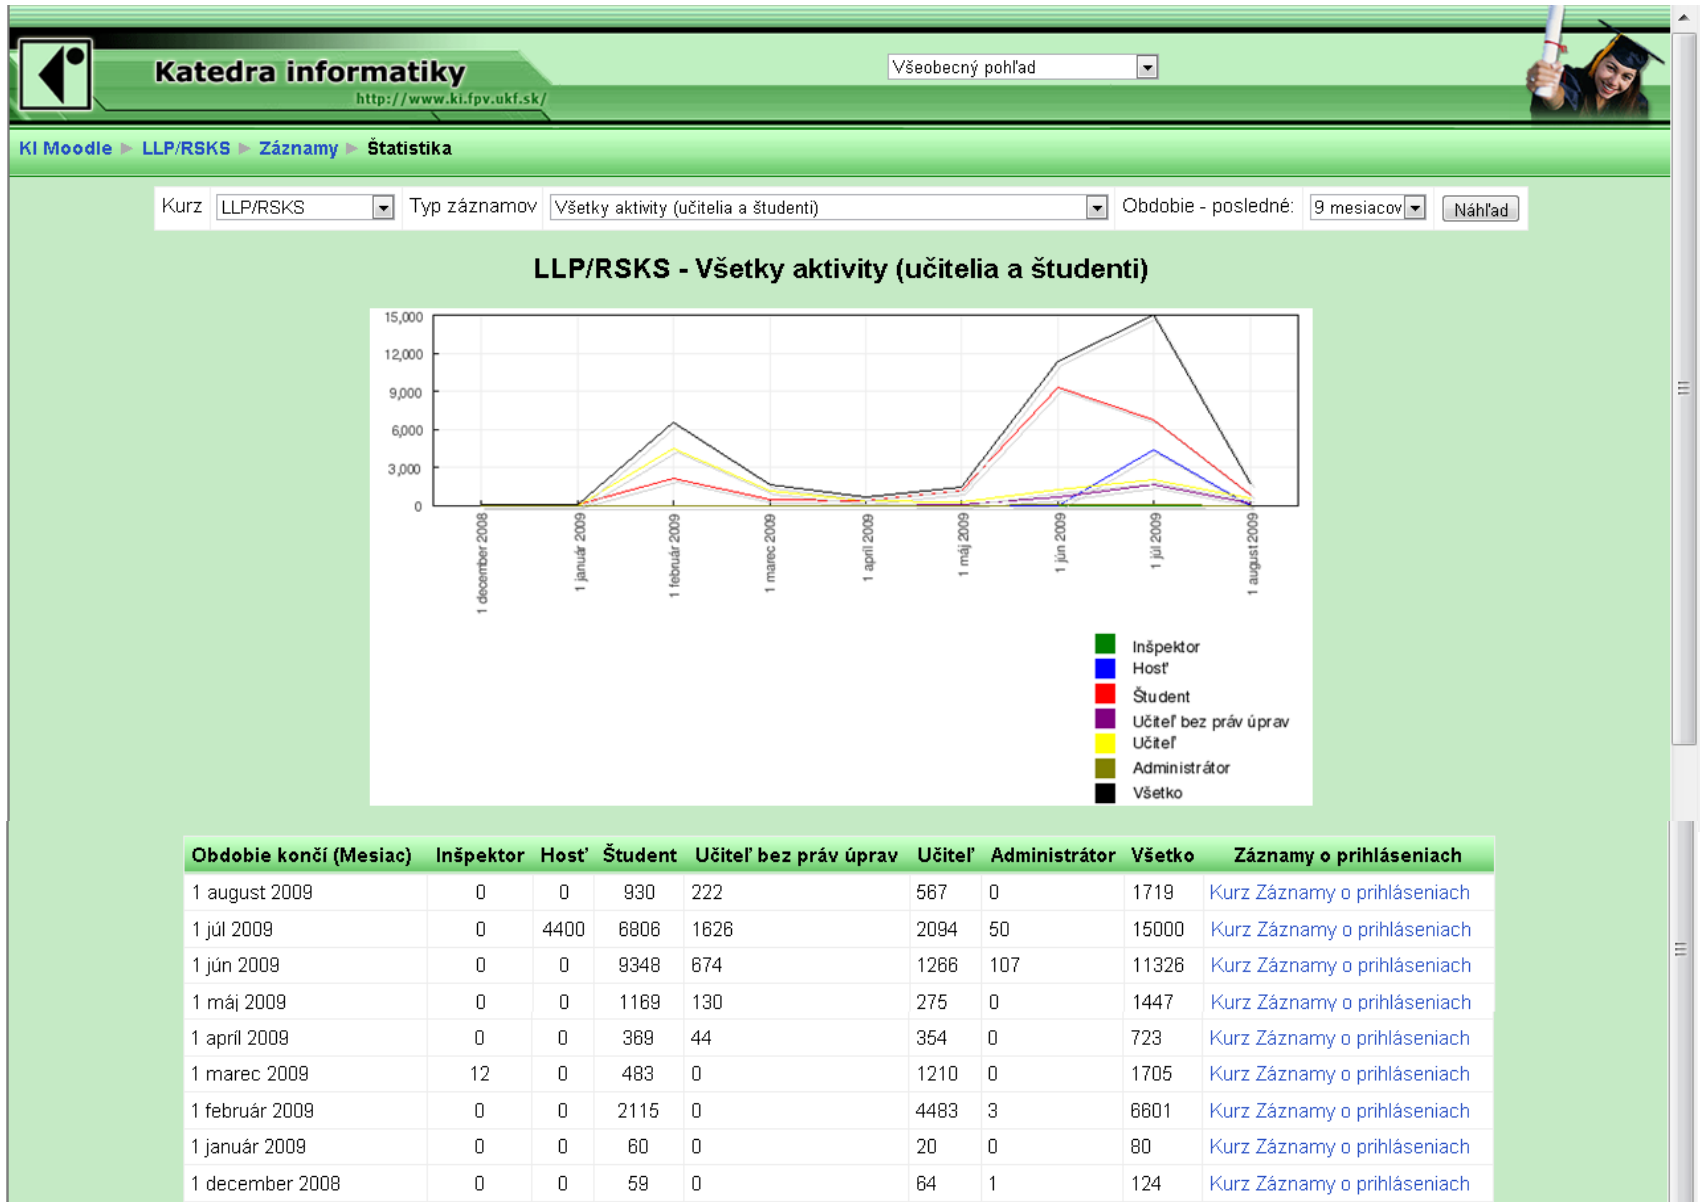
Katedra informatiky
http://www.ki.fpv.ukf.sk/

Všeobecný pohľad

KI Moodle ▶ LLP/RSKS ▶ Záznamy ▶ Štatistika

Kurz LLP/RSKS Typ záznamov Všetky aktivity (učitelia a študenti) Obdobie - posledné: 9 mesiacov Náhľad

LLP/RSKS - Všetky aktivity (učitelia a študenti)

15,000
12,000
9,000
6,000
3,000
0

1 december 2008
1 január 2009
1 február 2009
1 marec 2009
1 apríl 2009
1 máj 2009
1 jún 2009
1 júl 2009
1 august 2009

Inšpektor
Hosť
Študent
Učiteľ bez práv úprav
Učiteľ
Administrátor
Všetko

| Obdobie končí (Mesiac) | Inšpektor | Hosť | Študent | Učiteľ bez práv úprav | Učiteľ | Administrátor | Všetko | Záznamy o prihláseniach |
|---|---|---|---|---|---|---|---|---|
| 1 august 2009 | 0 | 0 | 930 | 222 | 567 | 0 | 1719 | Kurz Záznamy o prihláseniach |
| 1 júl 2009 | 0 | 4400 | 6806 | 1626 | 2094 | 50 | 15000 | Kurz Záznamy o prihláseniach |
| 1 jún 2009 | 0 | 0 | 9348 | 674 | 1266 | 107 | 11326 | Kurz Záznamy o prihláseniach |
| 1 máj 2009 | 0 | 0 | 1169 | 130 | 275 | 0 | 1447 | Kurz Záznamy o prihláseniach |
| 1 apríl 2009 | 0 | 0 | 369 | 44 | 354 | 0 | 723 | Kurz Záznamy o prihláseniach |
| 1 marec 2009 | 12 | 0 | 483 | 0 | 1210 | 0 | 1705 | Kurz Záznamy o prihláseniach |
| 1 február 2009 | 0 | 0 | 2115 | 0 | 4483 | 3 | 6601 | Kurz Záznamy o prihláseniach |
| 1 január 2009 | 0 | 0 | 60 | 0 | 20 | 0 | 80 | Kurz Záznamy o prihláseniach |
| 1 december 2008 | 0 | 0 | 59 | 0 | 64 | 1 | 124 | Kurz Záznamy o prihláseniach |